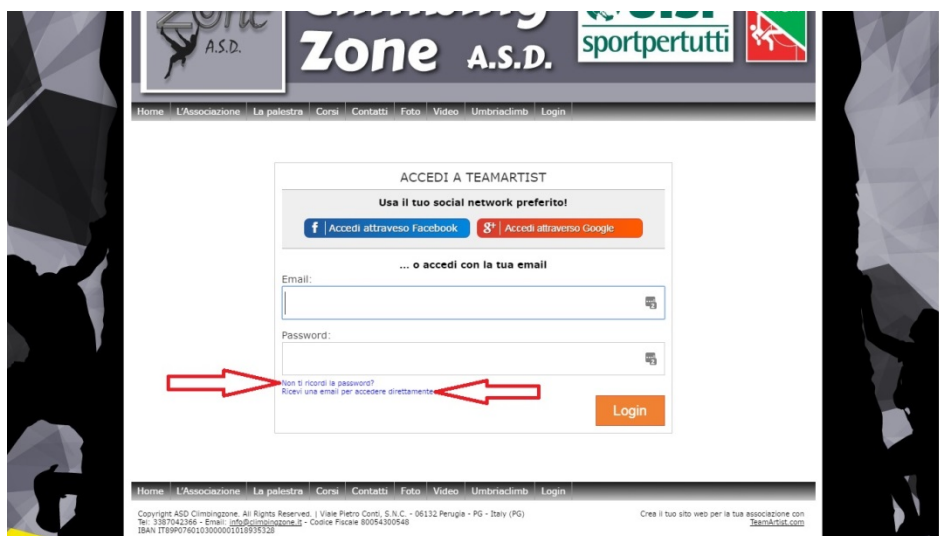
Zone A.S.D.

Climbing Zone A.S.D.

sportpertutti

Home | L'Associazione | La palestra | Corsi | Contatti | Foto | Video | Umbriaclimb | Login

ACCEDI A TEAMARTIST

Usa il tuo social network preferito!

Accedi attraveso Facebook | Accedi attraverso Google

... o accedi con la tua email

Email:

Password:

Non ti ricordi la password?
Ricevi una email per accedere direttamente

Login

Home | L'Associazione | La palestra | Corsi | Contatti | Foto | Video | Umbriaclimb | Login

Copyright ASD Climbingzone. All Rights Reserved. | Viale Pietro Conti, S.N.C. - 06132 Perugia - PG - Italy (PG)
Tel: 3387042366 - Email: info@climbingzone.it - Codice Fiscale 80054300548
IBAN IT89P0760103000001018935328

Crea il tuo sito web per la tua associazione con TeamArtist.com